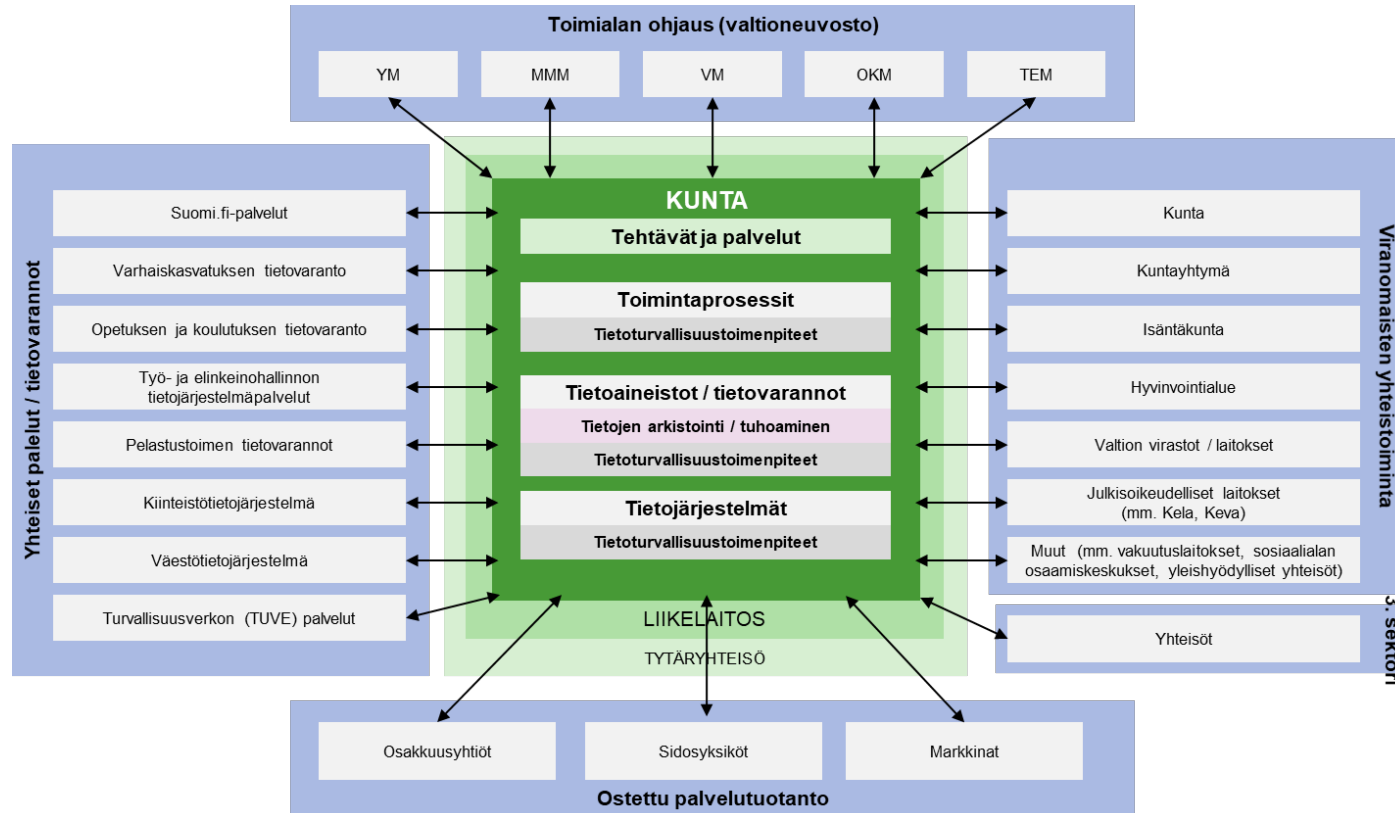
Toimialan ohjaus (valtioneuvosto)

YM

MMM

VM

OKM

TEM

Yhteiset palvelut / tietovarannot

Suomi.fi-palvelut

Varhaiskasvatuksen tietovaranto

Opetuksen ja koulutuksen tietovaranto

Työ- ja elinkeinohallinnon tietojärjestelmäpalvelut

Pelastustoimen tietovarannot

Kiinteistötietojärjestelmä

Väestötietojärjestelmä

Turvallisuusverkon (TUVE) palvelut

KUNTA

Tehtävät ja palvelut

Toimintaprosessit

Tietoturvallisuustoimenpiteet

Tietoaineistot / tietovarannot

Tietojen arkistointi / tuhoaminen

Tietoturvallisuustoimenpiteet

Tietojärjestelmät

Tietoturvallisuustoimenpiteet

LIIKELAITOS

TYTÄRYHTEISÖ

Viranomaisten yhteistoiminta

Kunta

Kuntayhtymä

Isäntäkunta

Hyvinvointialue

Valtion virastot / laitokset

Julkisoikeudelliset laitokset (mm. Kela, Keva)

Muut (mm. vakuutuslaitokset, sosiaalialan osaamiskeskukset, yleishyödylliset yhteisöt)

3. sektori

Yhteisöt

Osakkuusyhtiöt

Sidosyksiköt

Markkinat

Ostettu palvelutuotanto